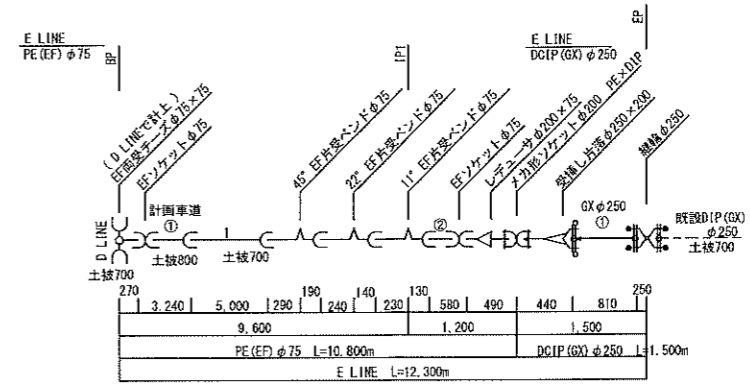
E LINE
PE(EF) $\phi$75
BP

IP1

E LINE
DCIP(GX) $\phi$250
EP

(D LINEで計上)
EF両受チーズ$\phi$75×75
EFソケット$\phi$75
45° EF片受ベンド$\phi$75
22° EF片受ベンド$\phi$75
11° EF片受ベンド$\phi$75
EFソケット$\phi$75
レデューサ$\phi$200×75
メカ形ソケット$\phi$200 PE×DIP
受挿し片落$\phi$250×200
継輪$\phi$250

D LINE
土被700
計画車道
①
土被800
1
土被700
②
GX$\phi$250
①
既設DIP(GX)
$\phi$250
土被700

270
3.240
5.000
290
190
240
140
230
130
580
490
440
810
250

9.600
1.200
1.500

PE(EF)$\phi$75 L=10.800m
DCIP(GX)$\phi$250 L=1.500m

E LINE L=12.300m